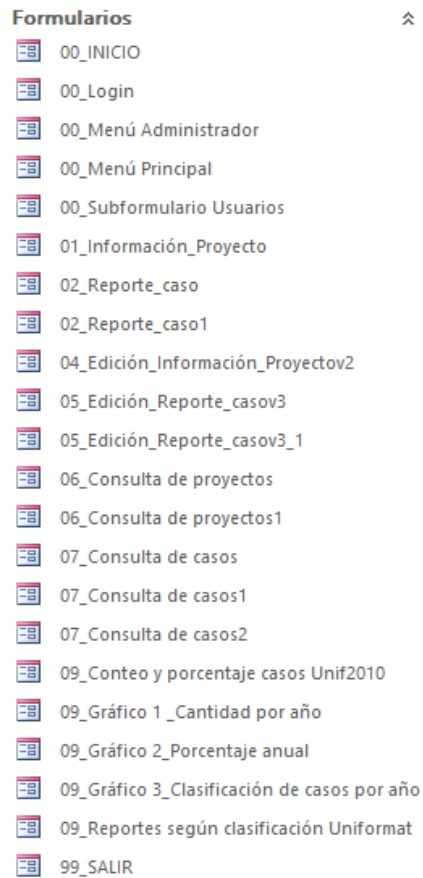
Formularios

00_INICIO

00_Login

00_Menú Administrador

00_Menú Principal

00_Subformulario Usuarios

01_Información_Proyecto

02_Reporte_caso

02_Reporte_caso1

04_Edición_Información_Proyectov2

05_Edición_Reporte_casov3

05_Edición_Reporte_casov3_1

06_Consulta de proyectos

06_Consulta de proyectos1

07_Consulta de casos

07_Consulta de casos1

07_Consulta de casos2

09_Conteo y porcentaje casos Unif2010

09_Gráfico 1 _Cantidad por año

09_Gráfico 2_Porcentaje anual

09_Gráfico 3_Clasificación de casos por año

09_Reportes según clasificación Uniformat

99_SALIR